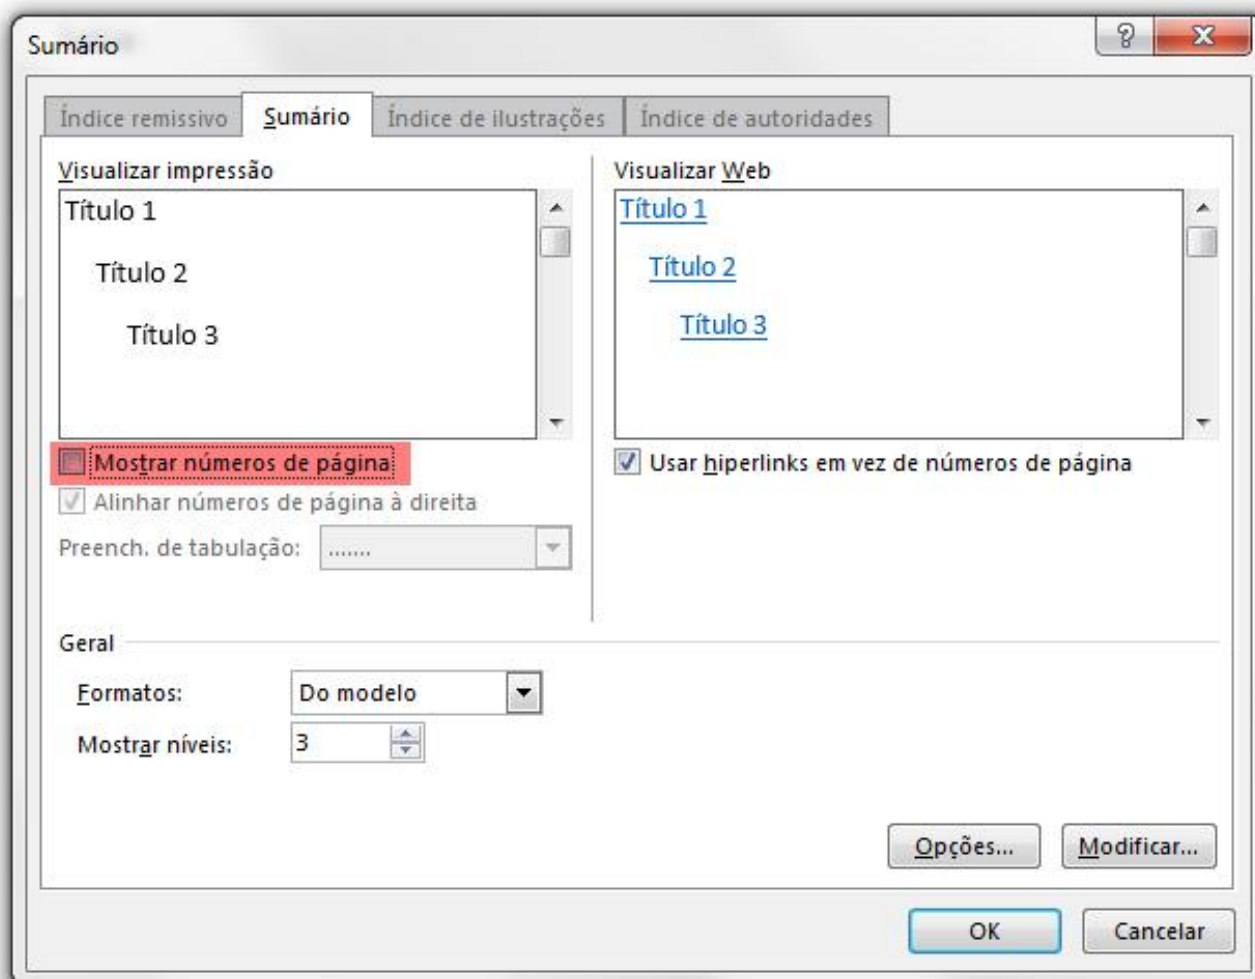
Sumário

?

X

Índice remissivo

Sumário

Índice de ilustrações

Índice de autoridades

Visualizar impressão

Título 1

Título 2

Título 3

Mostrar números de página

Alinhar números de página à direita

Preench. de tabulação: .......

Visualizar Web

Título 1

Título 2

Título 3

Usar hiperlinks em vez de números de página

Geral

Formatos: Do modelo

Mostrar níveis: 3

Opções...

Modificar...

OK

Cancelar